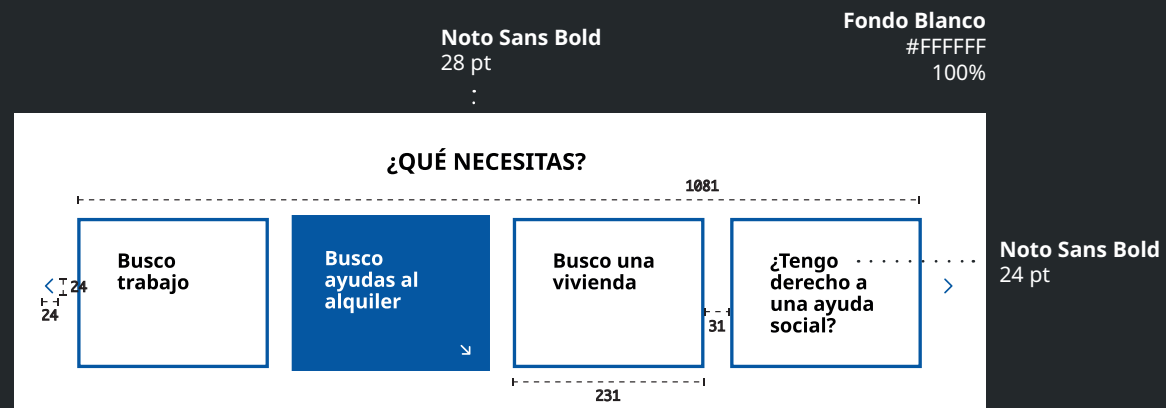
Noto Sans Bold
28 pt

Fondo Blanco
#FFFFFF
100%

¿QUÉ NECESITAS?

1081

24

24

Busco trabajo

Busco ayudas al alquiler

Busco una vivienda

31

¿Tengo derecho a una ayuda social?

Noto Sans Bold
24 pt

231